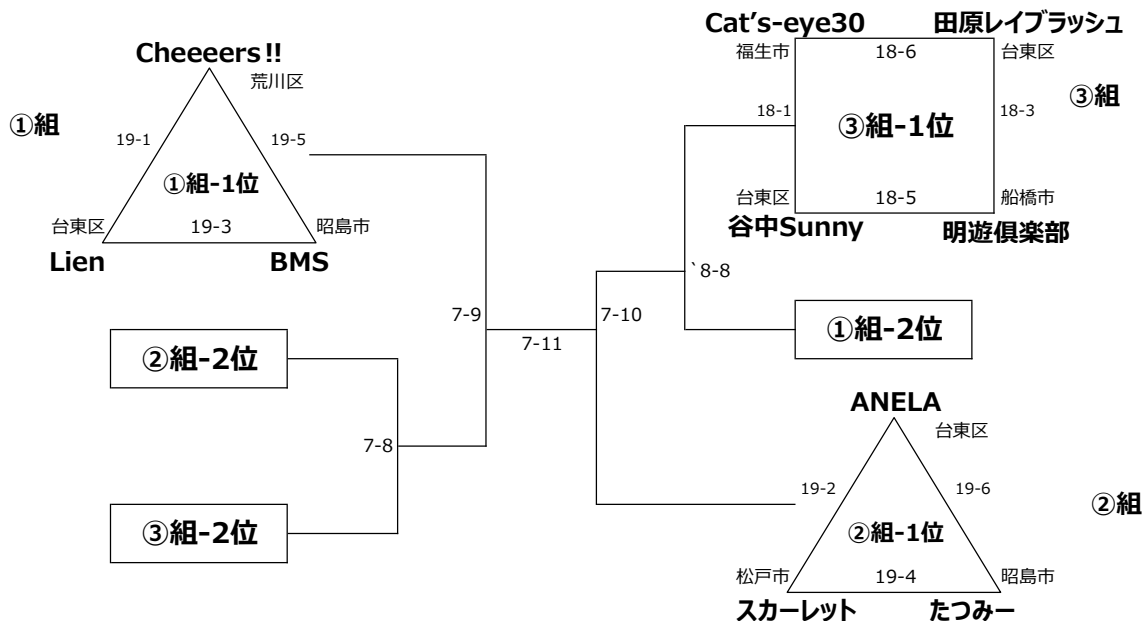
Cheeeers!!
荒川区
①組
19-1
19-5
①組-1位
台東区
19-3
昭島市
Lien
BMS

Cat's-eye30
田原レイブラッシュ
福生市
18-6
台東区
③組
18-1
③組-1位
18-3
台東区
18-5
船橋市
谷中Sunny
明遊倶楽部

`8-8
7-9
7-10
①組-2位
7-11
②組-2位
7-8
③組-2位

ANELA
台東区
19-2
19-6
②組
②組-1位
松戸市
19-4
昭島市
スカーレット
たつみー